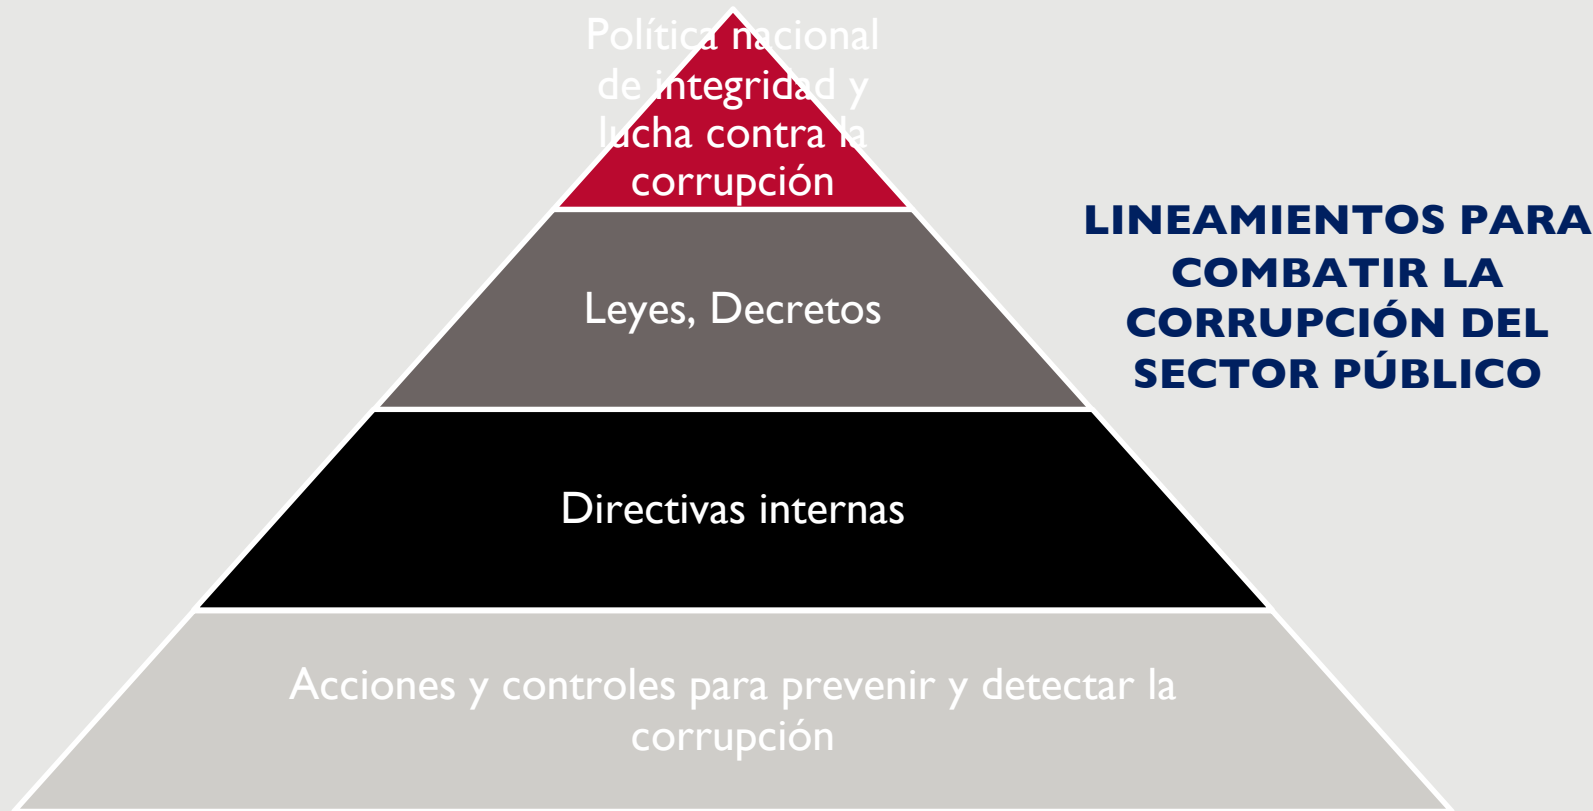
Política nacional de integridad y lucha contra la corrupción

Leyes, Decretos

Directivas internas

Acciones y controles para prevenir y detectar la corrupción

LINEAMIENTOS PARA COMBATIR LA CORRUPCIÓN DEL SECTOR PÚBLICO